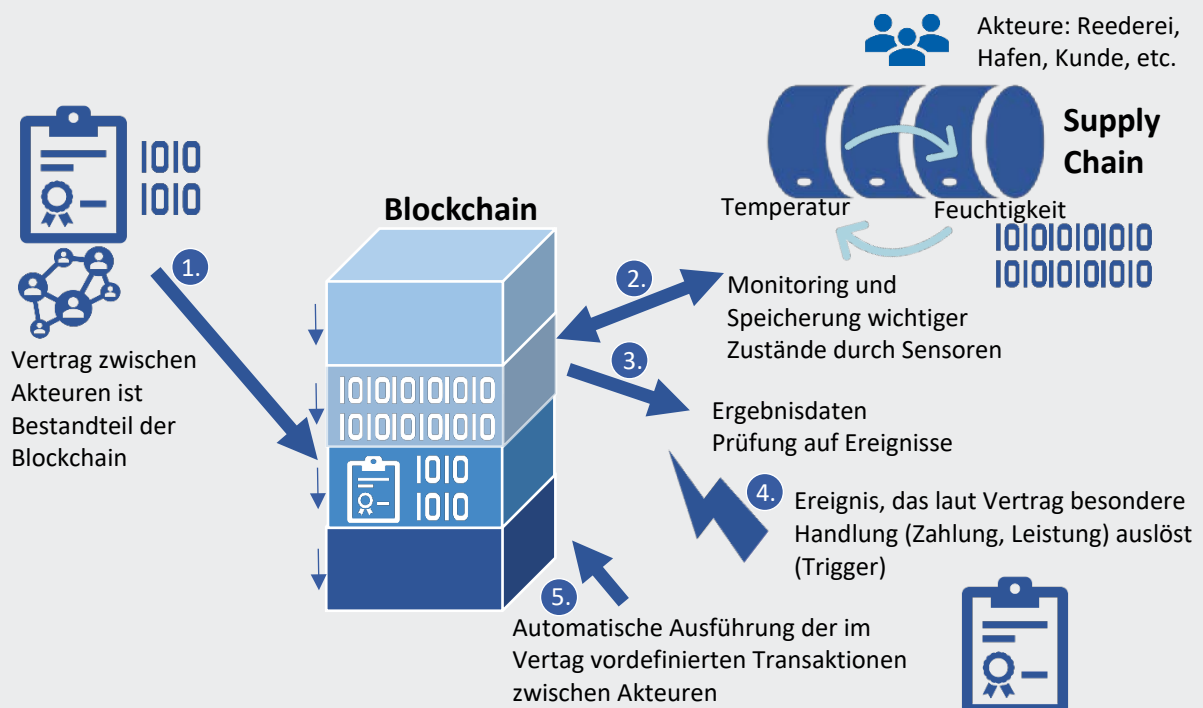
Akteure: Reederei, Hafen, Kunde, etc.

Supply Chain

Temperatur

Feuchtigkeit

1010101010
1010101010

1010
1010

1.

Vertrag zwischen Akteuren ist Bestandteil der Blockchain

Blockchain

1010101010
1010101010

1010
1010

2.

Monitoring und Speicherung wichtiger Zustände durch Sensoren

3.

Ergebnisdaten
Prüfung auf Ereignisse

4.

Ereignis, das laut Vertrag besondere Handlung (Zahlung, Leistung) auslöst (Trigger)

5.

Automatische Ausführung der im Vertag vordefinierten Transaktionen zwischen Akteuren